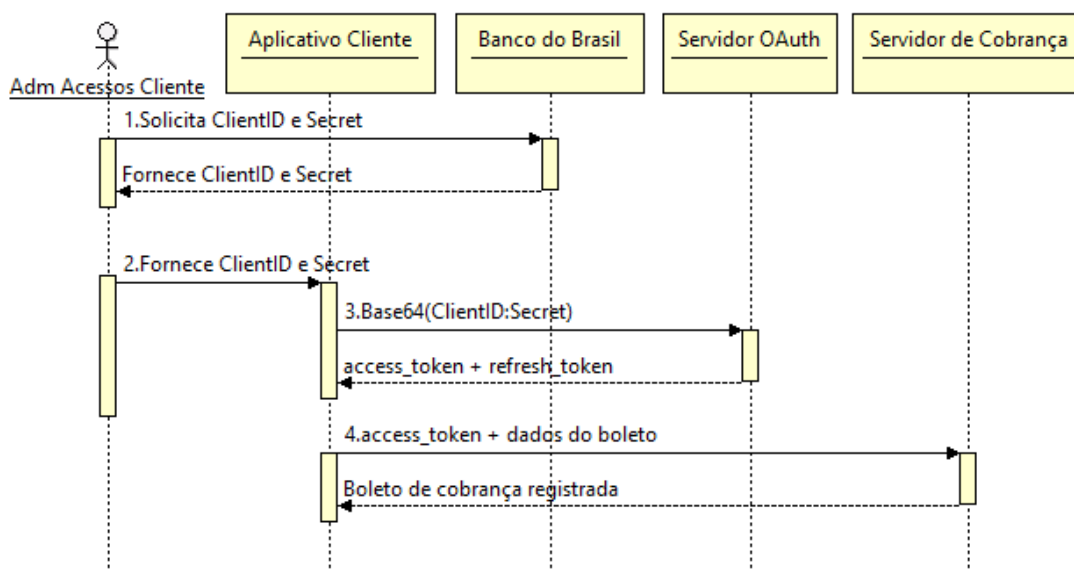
Adm Acessos Cliente

Aplicativo Cliente

Banco do Brasil

Servidor OAuth

Servidor de Cobrança

1.Solicita ClientID e Secret

Fornece ClientID e Secret

2.Fornece ClientID e Secret

3.Base64(ClientID:Secret)

access_token + refresh_token

4.access_token + dados do boleto

Boleto de cobrança registrada